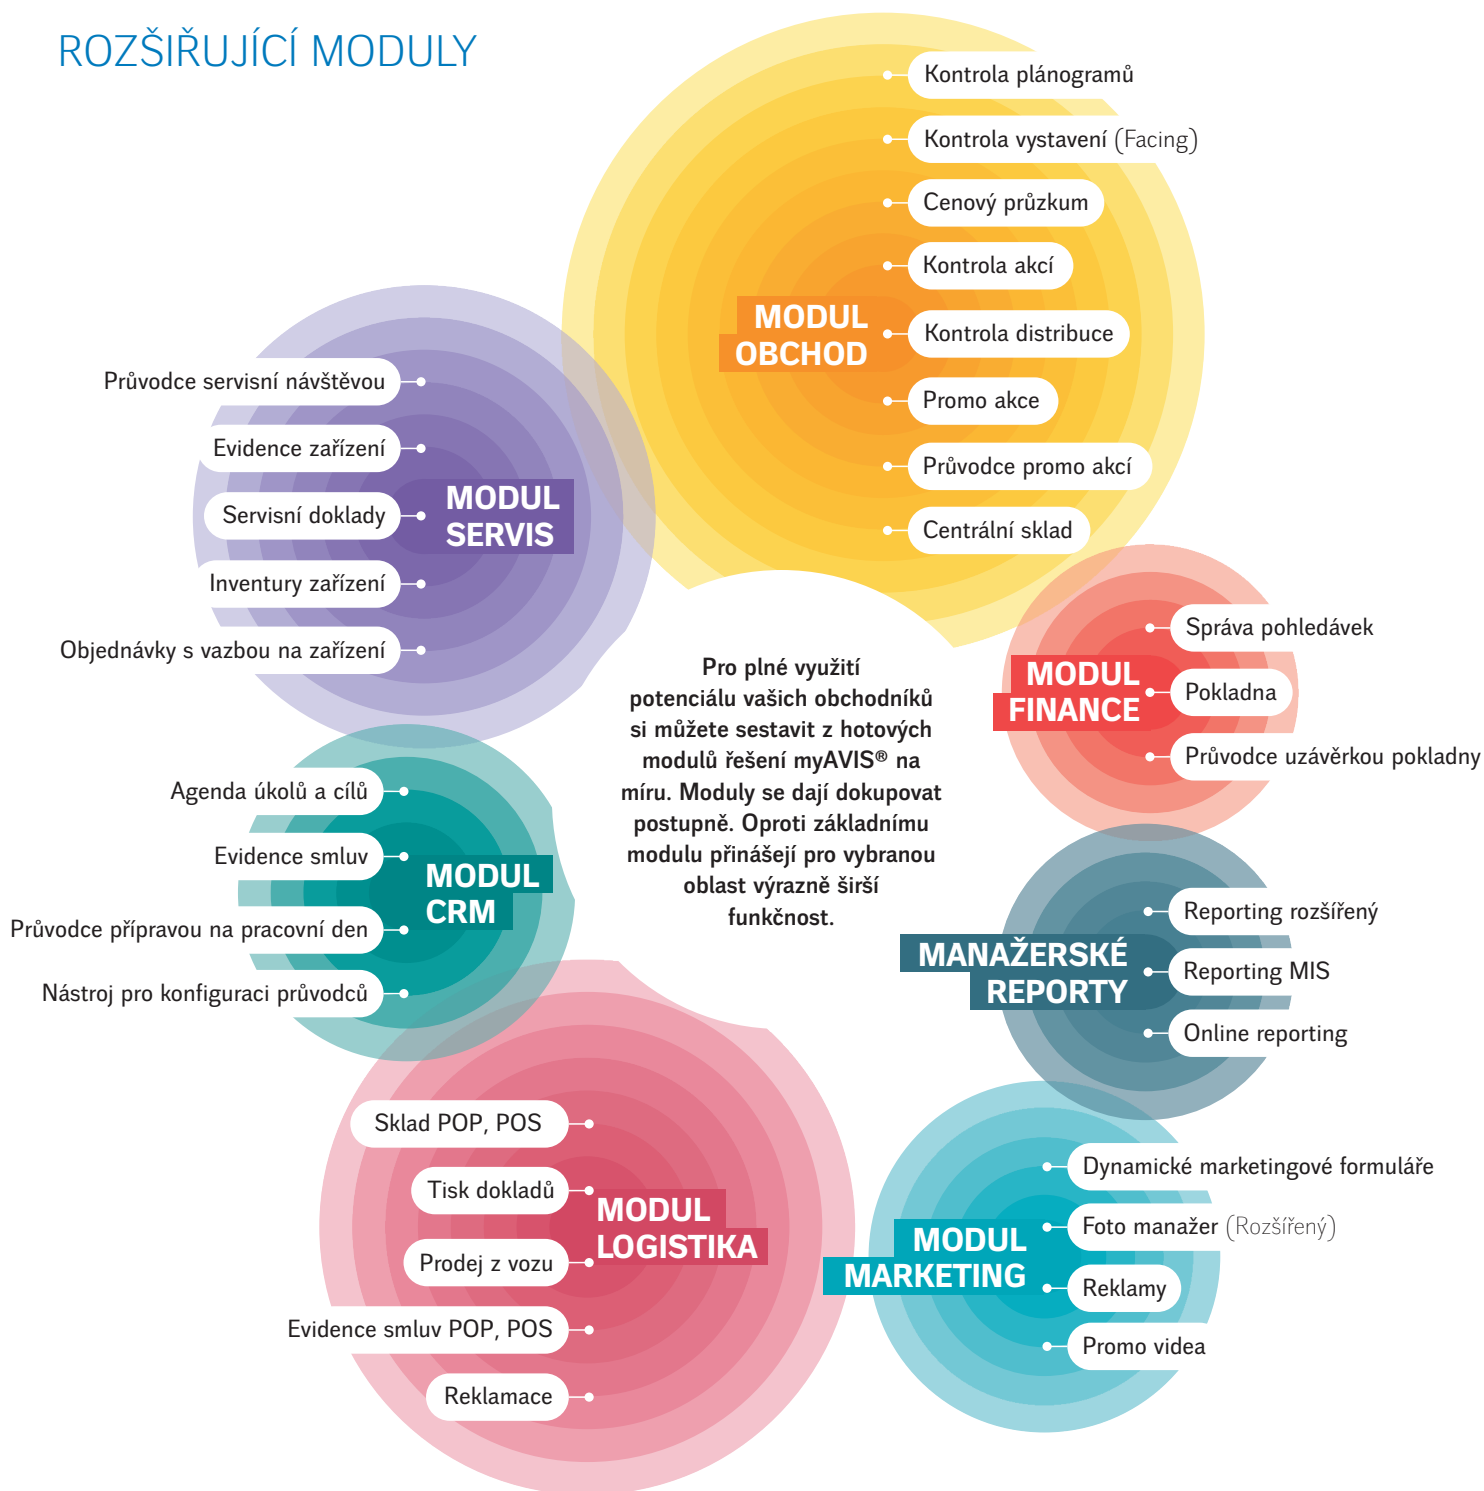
ROZŠIŘUJÍCÍ MODULY

MODUL OBCHOD

Kontrola plánogramů

Kontrola vystavení (Facing)

Cenový průzkum

Kontrola akcí

Kontrola distribuce

Promo akce

Průvodce promo akcí

Centrální sklad

MODUL SERVIS

Průvodce servisní návštěvou

Evidence zařízení

Servisní doklady

Inventury zařízení

Objednávky s vazbou na zařízení

Pro plné využití potenciálu vašich obchodníků si můžete sestavit z hotových modulů řešení myAVIS® na míru. Moduly se dají dokupovat postupně. Oproti základnímu modulu přinášejí pro vybranou oblast výrazně širší funkčnost.

MODUL FINANCE

Správa pohledávek

Pokladna

Průvodce uzávěrkou pokladny

MODUL CRM

Agenda úkolů a cílů

Evidence smluv

Průvodce přípravou na pracovní den

Nástroj pro konfiguraci průvodců

MANAŽERSKÉ REPORTY

Reporting rozšířený

Reporting MIS

Online reporting

MODUL LOGISTIKA

Sklad POP, POS

Tisk dokladů

Prodej z vozu

Evidence smluv POP, POS

Reklamace

MODUL MARKETING

Dynamické marketingové formuláře

Foto manažer (Rozšířený)

Reklamy

Promo videa